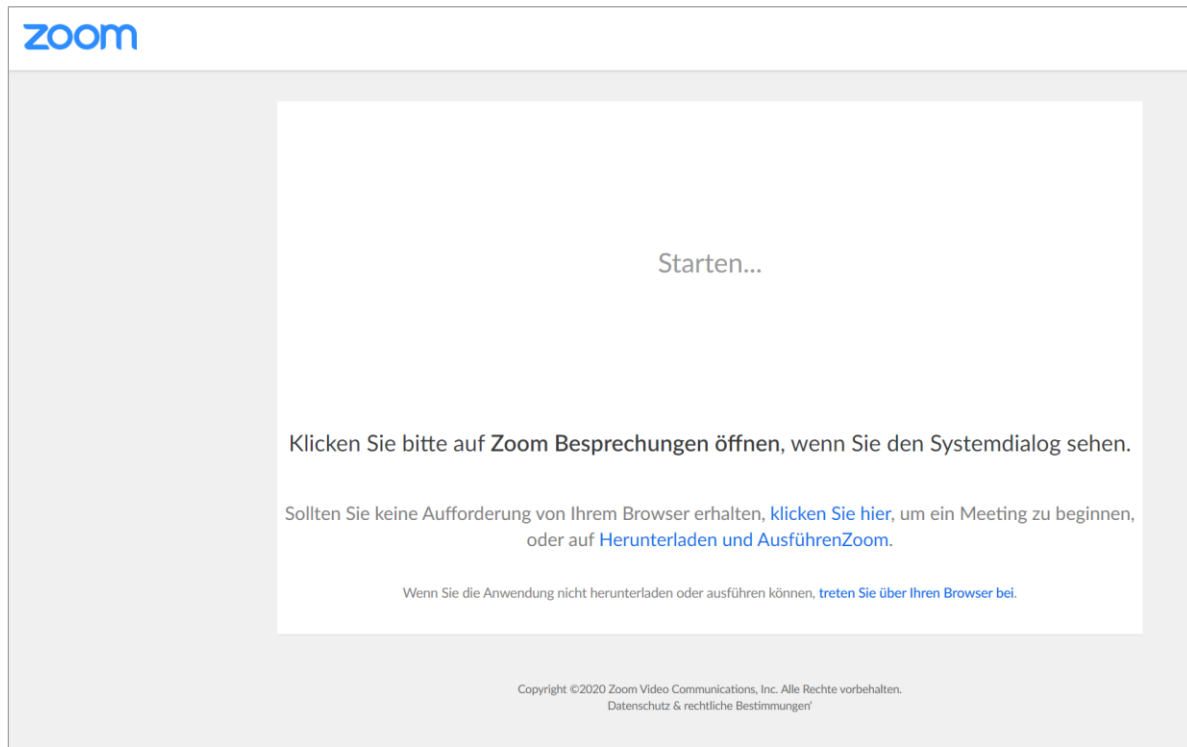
zoom

Starten...

Klicken Sie bitte auf Zoom Besprechungen öffnen, wenn Sie den Systemdialog sehen.

Sollten Sie keine Aufforderung von Ihrem Browser erhalten, klicken Sie hier, um ein Meeting zu beginnen, oder auf Herunterladen und AusführenZoom.

Wenn Sie die Anwendung nicht herunterladen oder ausführen können, treten Sie über Ihren Browser bei.

Copyright ©2020 Zoom Video Communications, Inc. Alle Rechte vorbehalten.
Datenschutz & rechtliche Bestimmungen'